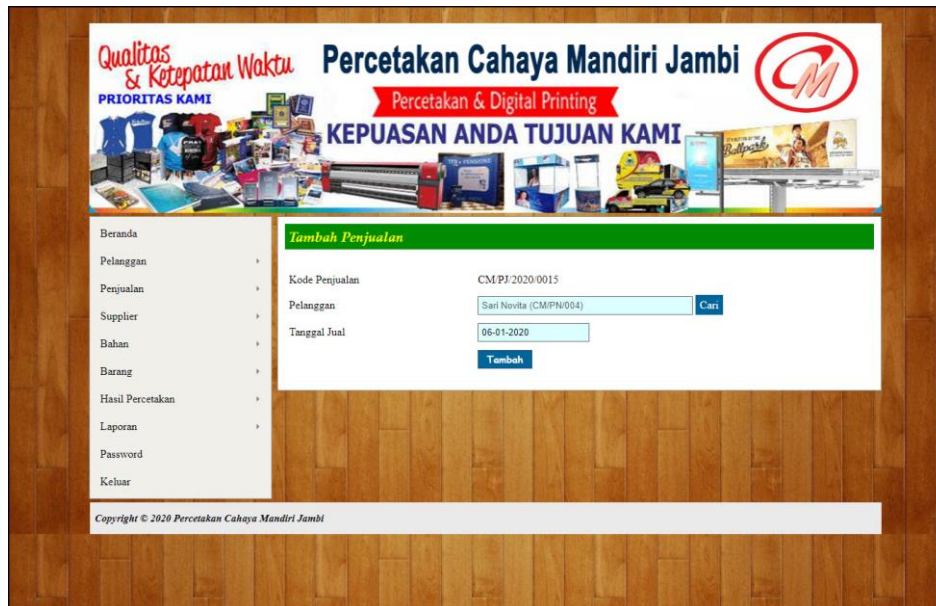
Qualitas & Ketepatan Waktu
PRIORITAS KAMI

Percetakan Cahaya Mandiri Jambi

Percetakan & Digital Printing

KEPUASAN ANDA TUJUAN KAMI

CM

Beranda
Pelanggan
Penjualan
Supplier
Bahan
Barang
Hasil Percetakan
Laporan
Password
Keluar

Tambah Penjualan

Kode Penjualan CM/PJ/2020/0015
Pelanggan Sari Novita (CM/PN/004) Cari
Tanggal Jual 06-01-2020
Tambah

Copyright © 2020 Percetakan Cahaya Mandiri Jambi